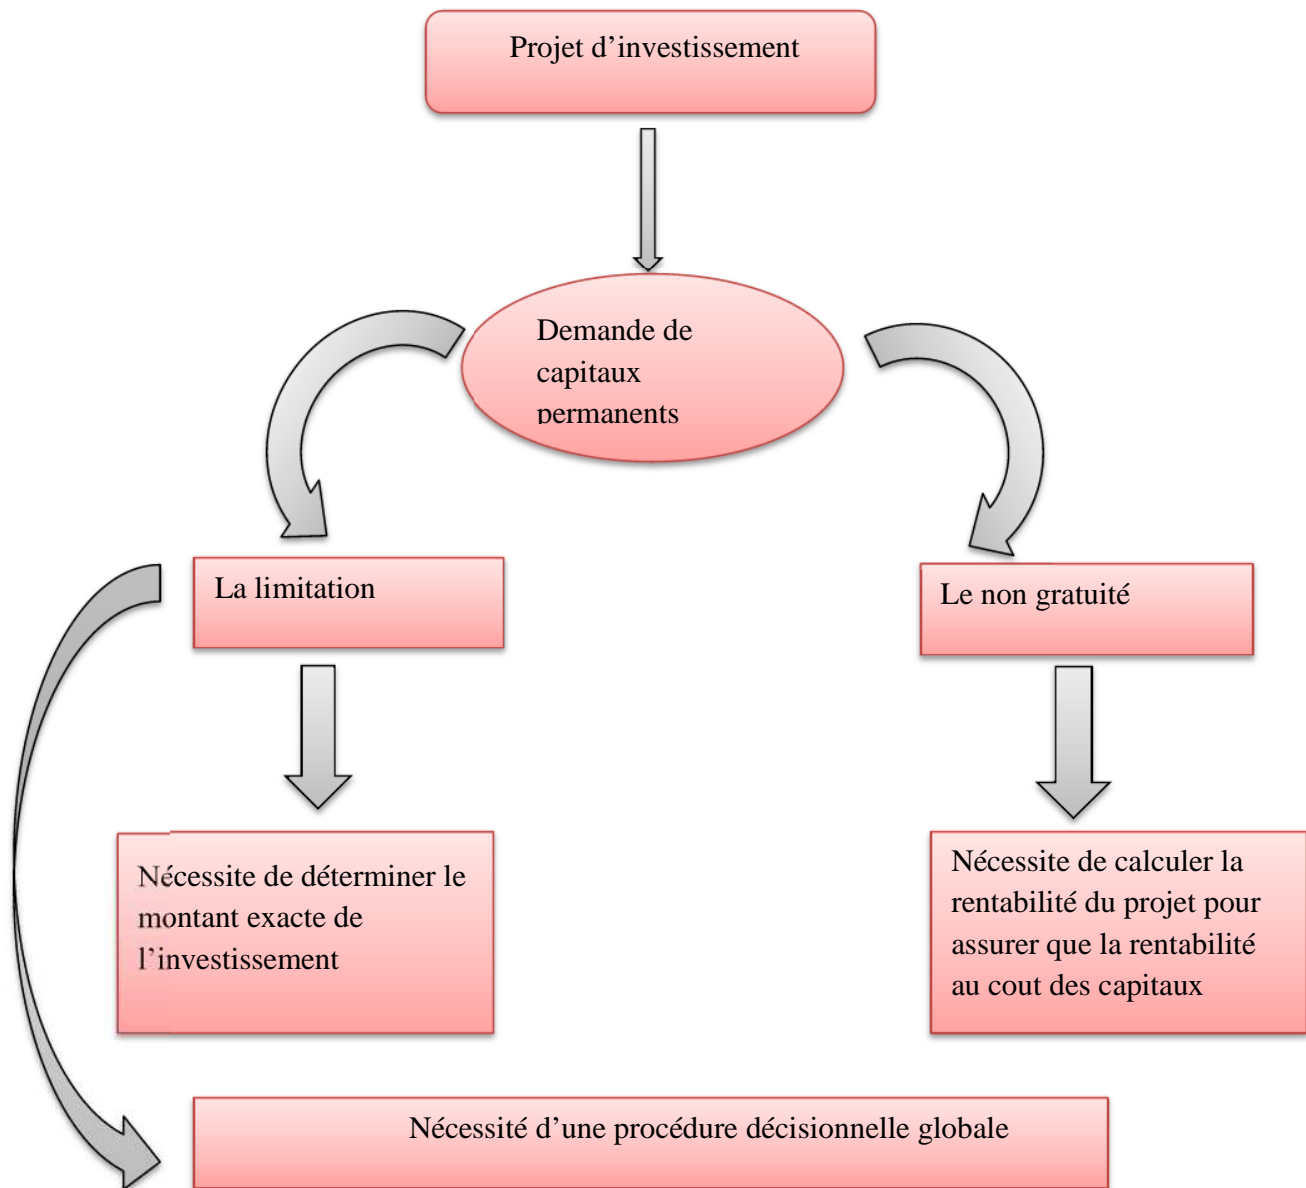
Projet d’investissement

Demande de capitaux permanents

La limitation

Le non gratuité

Nécessite de déterminer le montant exacte de l’investissement

Nécessite de calculer la rentabilité du projet pour assurer que la rentabilité au cout des capitaux

Nécessité d’une procédure décisionnelle globale